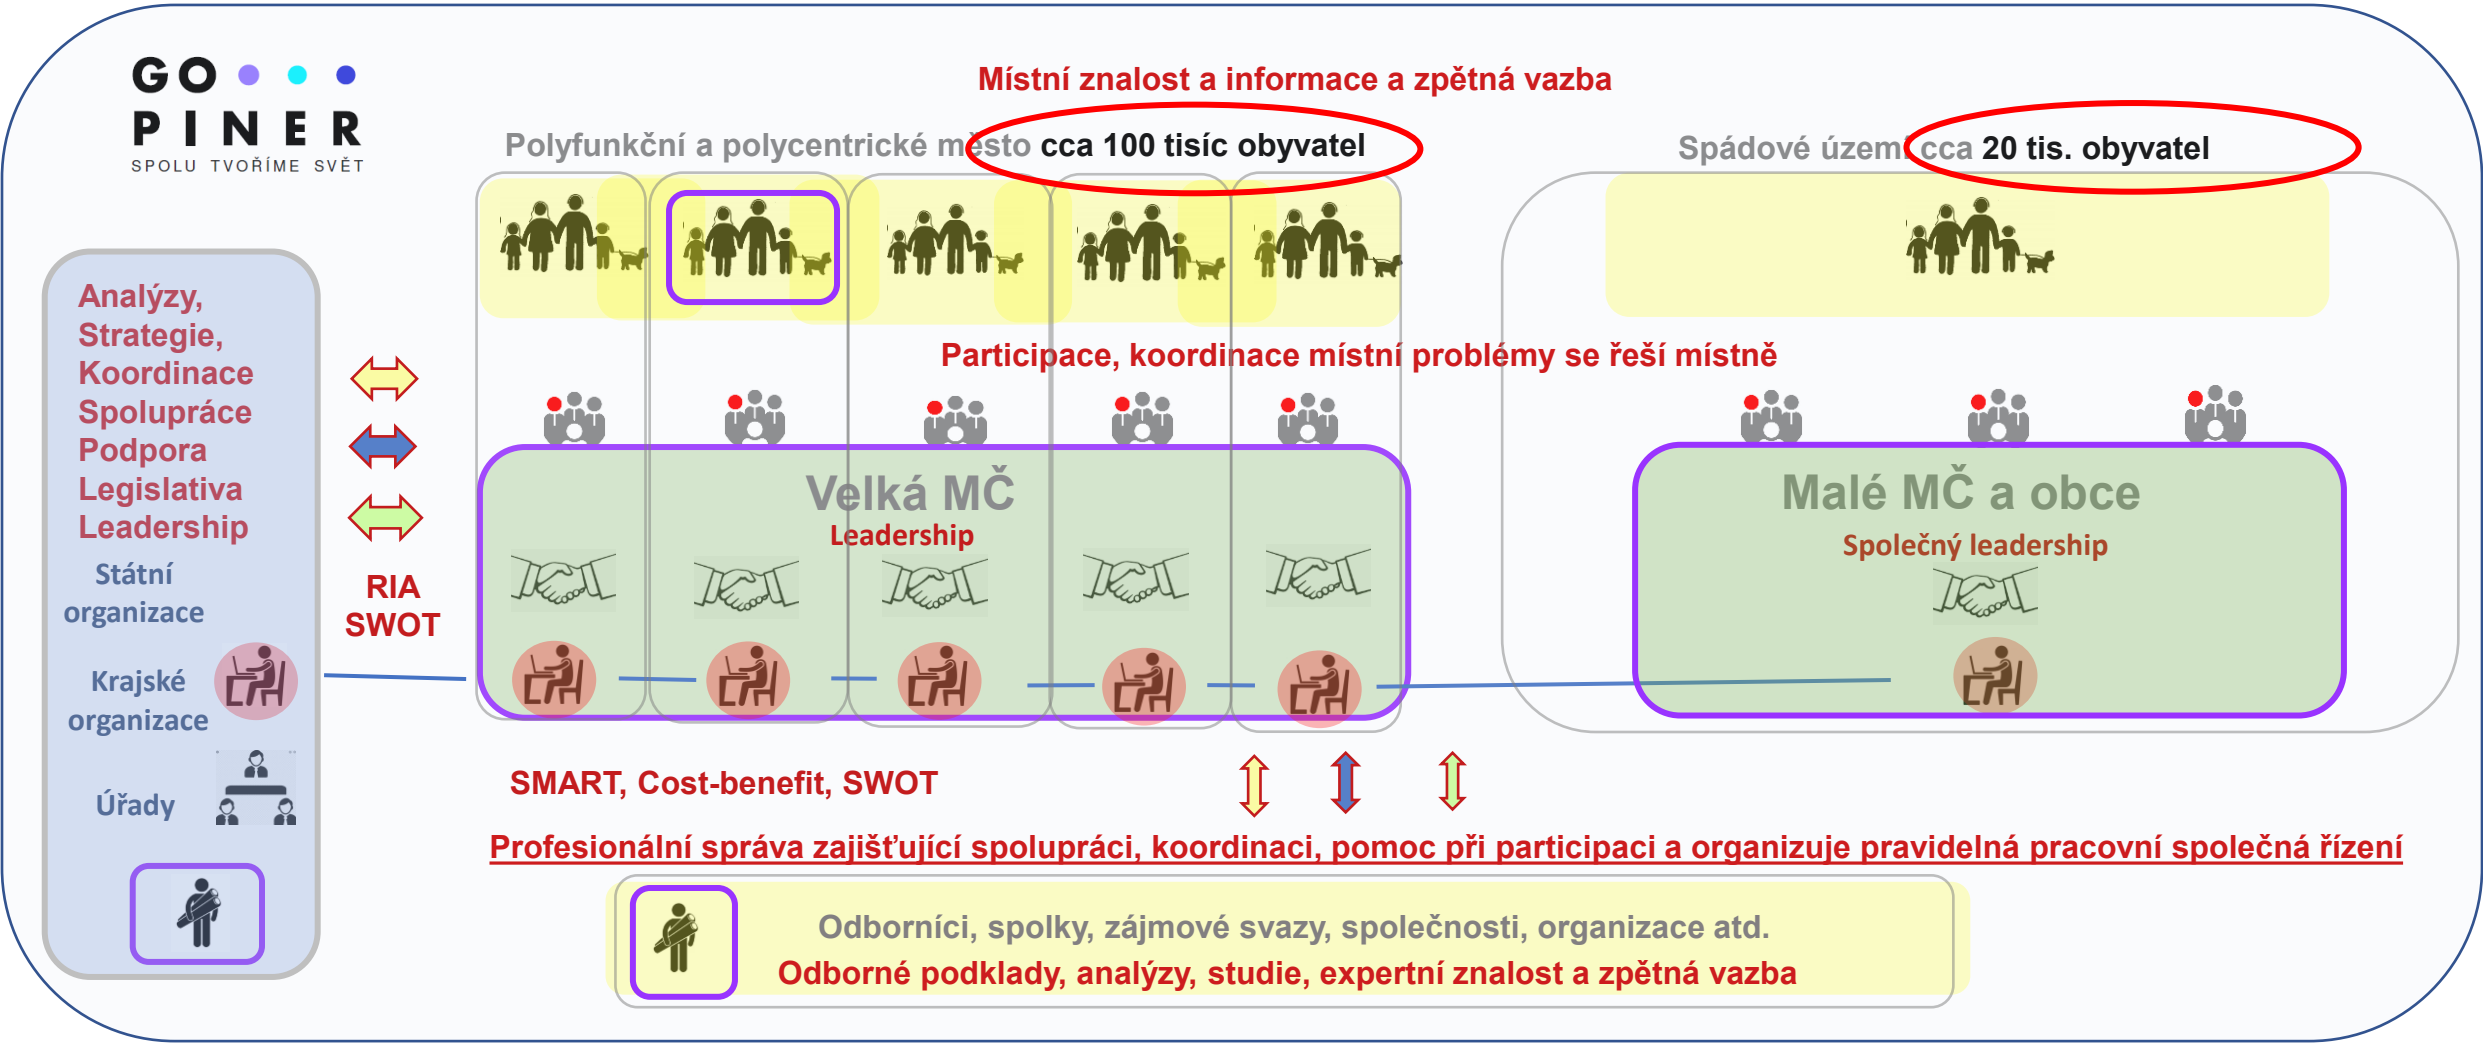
GO
PINER
SPOLU TVOŘÍME SVĚT

Místní znalost a informace a zpětná vazba

Polyfunkční a polycentrické město cca 100 tisíc obyvatel

Spádové území cca 20 tis. obyvatel

Analýzy,
Strategie,
Koordinace
Spolupráce
Podpora
Legislativa
Leadership

Státní organizace

Krajské organizace

Úřady

Participace, koordinace místní problémy se řeší místně

Velká MČ
Leadership

Malé MČ a obce
Společný leadership

RIA
SWOT

SMART, Cost-benefit, SWOT

Profesionální správa zajišťující spolupráci, koordinaci, pomoc při participaci a organizuje pravidelná pracovní společná řízení

Odborníci, spolky, zájmové svazy, společnosti, organizace atd.
Odborné podklady, analýzy, studie, expertní znalost a zpětná vazba